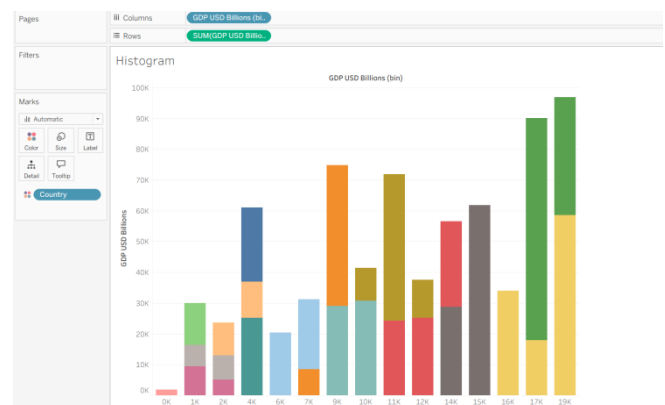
Pages

Filters

Marks

Automatic

Color

Size

Label

Detail

Tooltip

Country

Columns

GDP USD Billions (bi..

Rows

SUM(GDP USD Billio..

Histogram

GDP USD Billions (bin)

GDP USD Billions

100K

90K

80K

70K

60K

50K

40K

30K

20K

10K

0K

0K

1K

2K

4K

6K

7K

9K

10K

11K

12K

14K

15K

16K

17K

19K